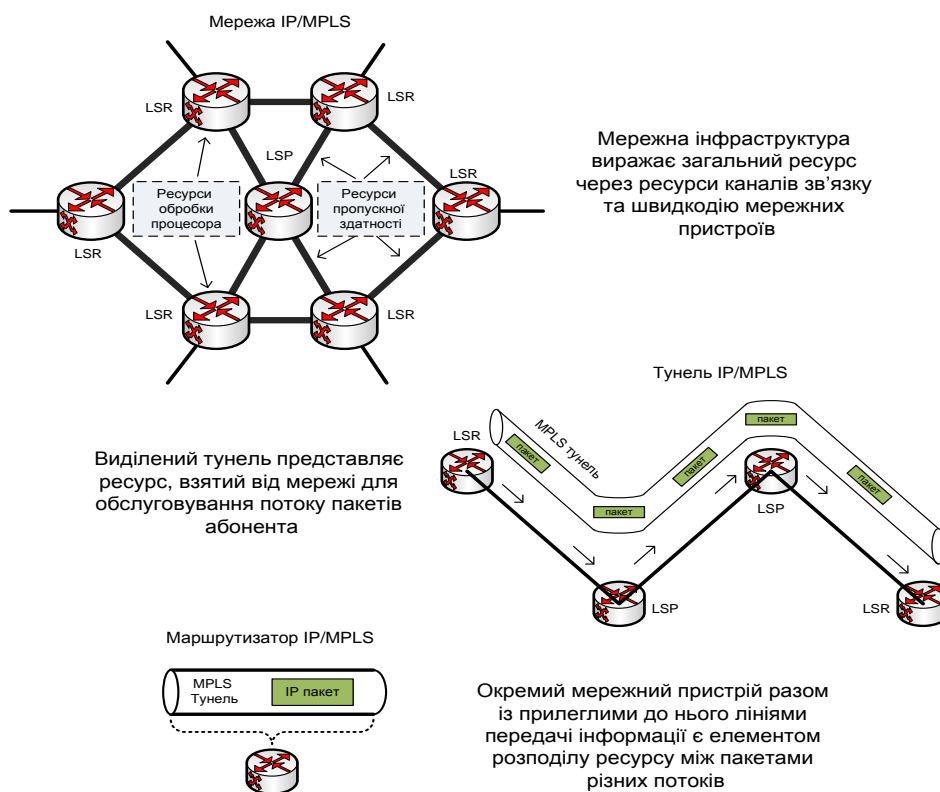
Мережа IP/MPLS

LSR

LSR

LSP

Ресурси обробки процесора

Ресурси пропускної здатності

LSR

LSR

LSR

LSR

Мережна інфраструктура виражає загальний ресурс через ресурси каналів зв’язку та швидкодію мережних пристроїв

Тунель IP/MPLS

LSR

MPLS тунель

пакет

пакет

пакет

пакет

пакет

LSP

Виділений тунель представляє ресурс, взятий від мережі для обслуговування потоку пакетів абонента

LSP

LSR

Маршрутизатор IP/MPLS

MPLS Тунель

IP пакет

Окремий мережний пристрій разом із прилеглими до нього лініями передачі інформації є елементом розподілу ресурсу між пакетами різних потоків